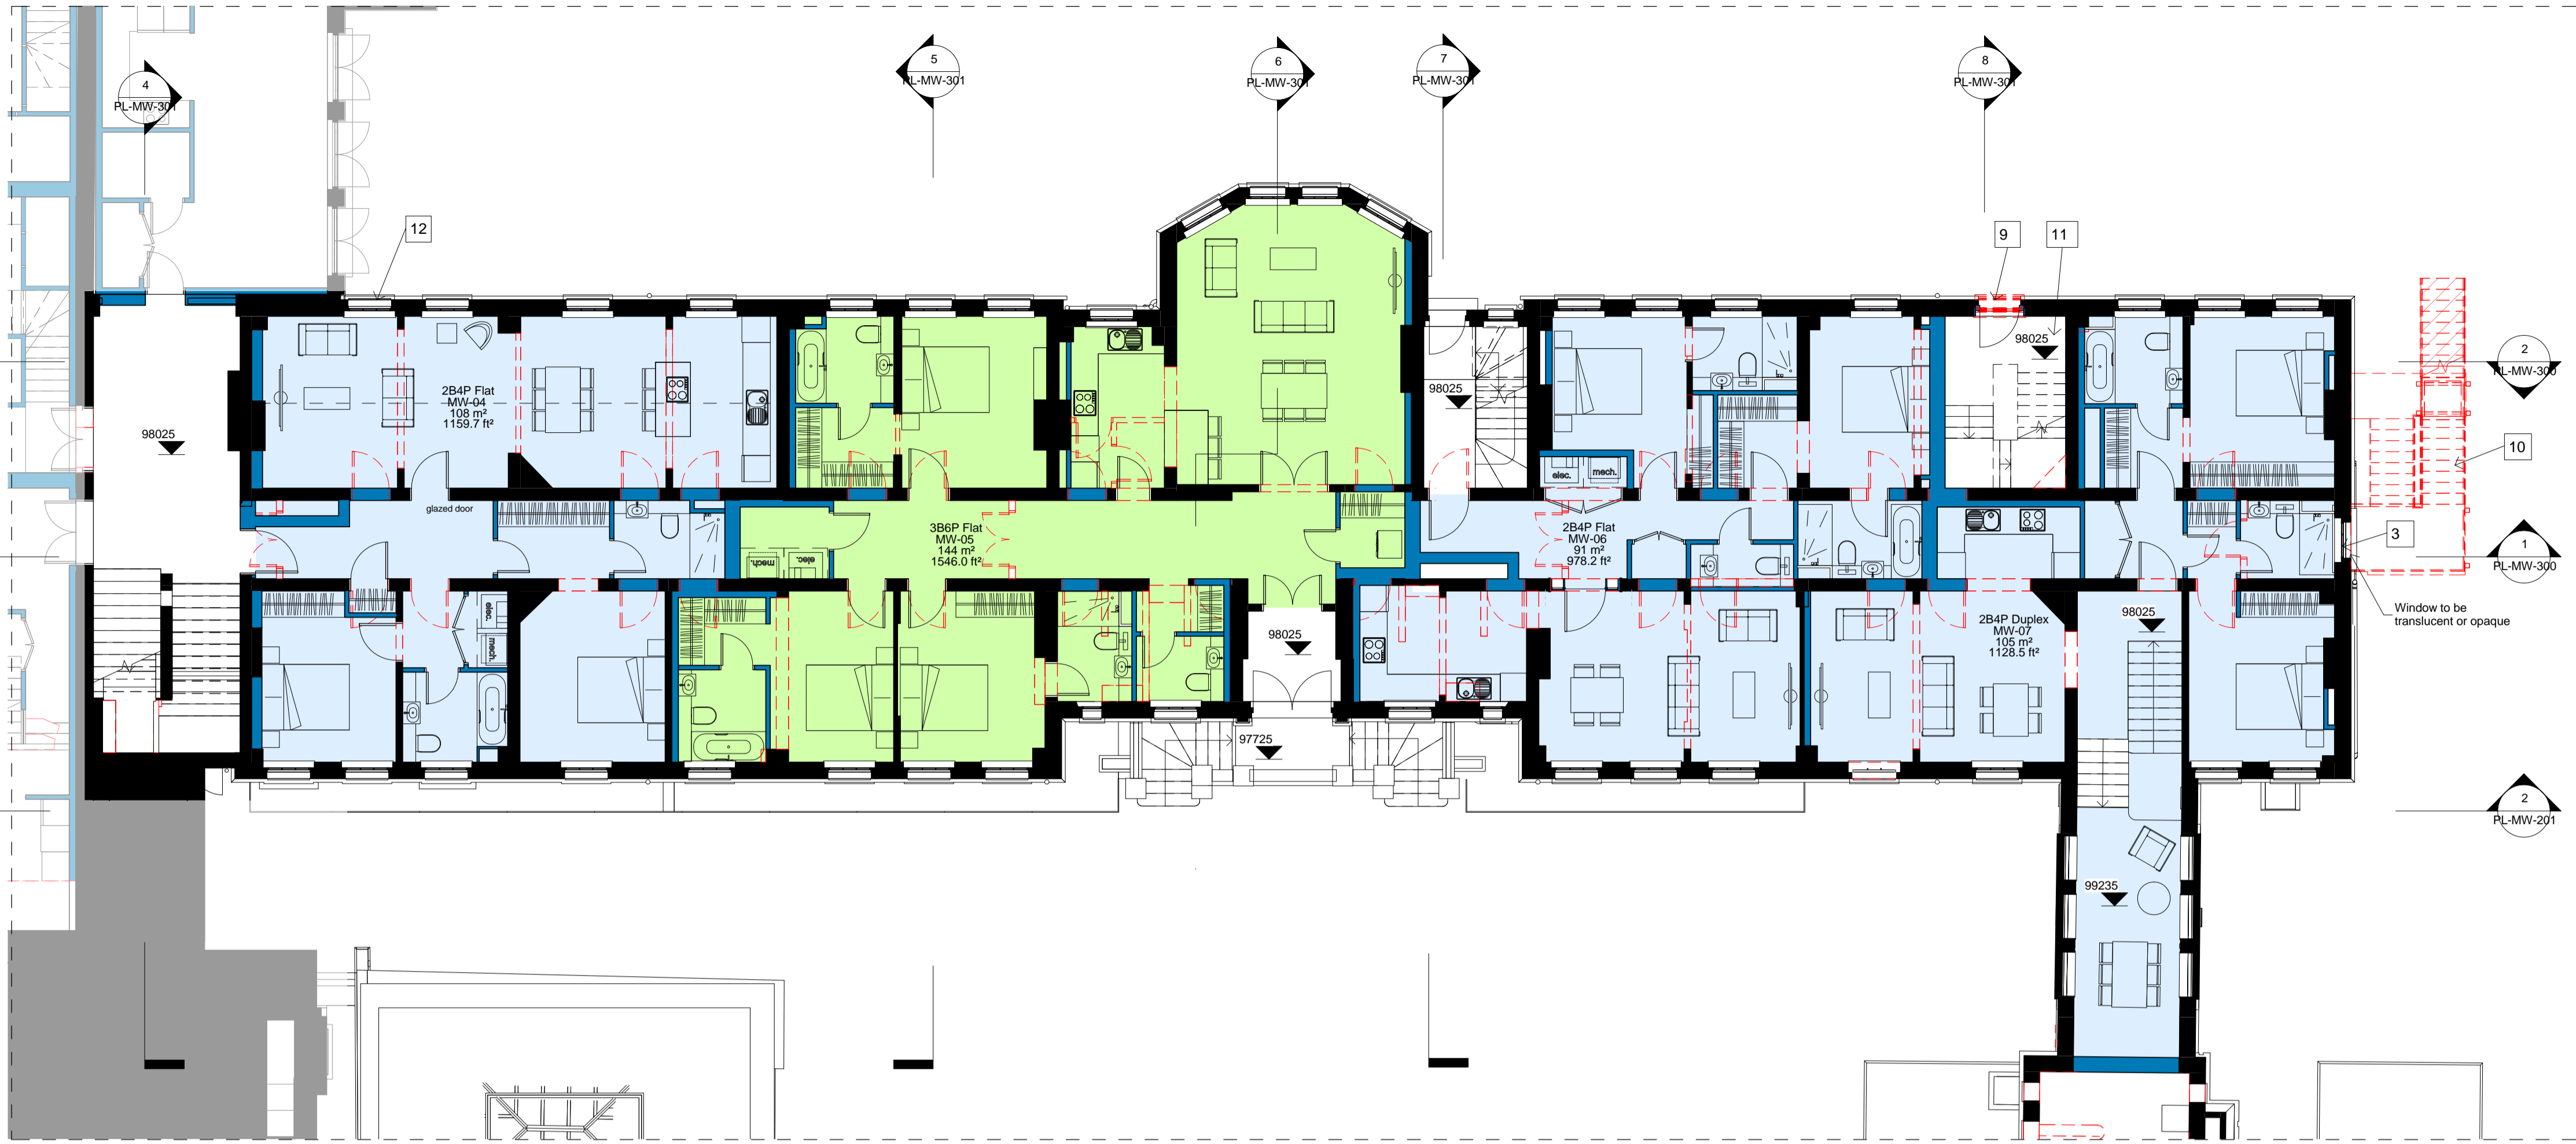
4
PL-MW-301

5
PL-MW-301

6
PL-MW-301

7
PL-MW-301

8
PL-MW-301

12

9

11

98025

98025

98025

2B4P Flat
MW-04
108 m²
1159.7 ft²

glazed door

3B6P Flat
MW-05
144 m²
1546.0 ft²

mech.
elec.

elec.
mech.

elec.
mech.

2B4P Flat
MW-06
91 m²
978.2 ft²

98025

2
PL-MW-300

10

3

1
PL-MW-300

Window to be translucent or opaque

98025

2B4P Duplex
MW-07
105 m²
1128.5 ft²

97725

2
PL-MW-201

99235